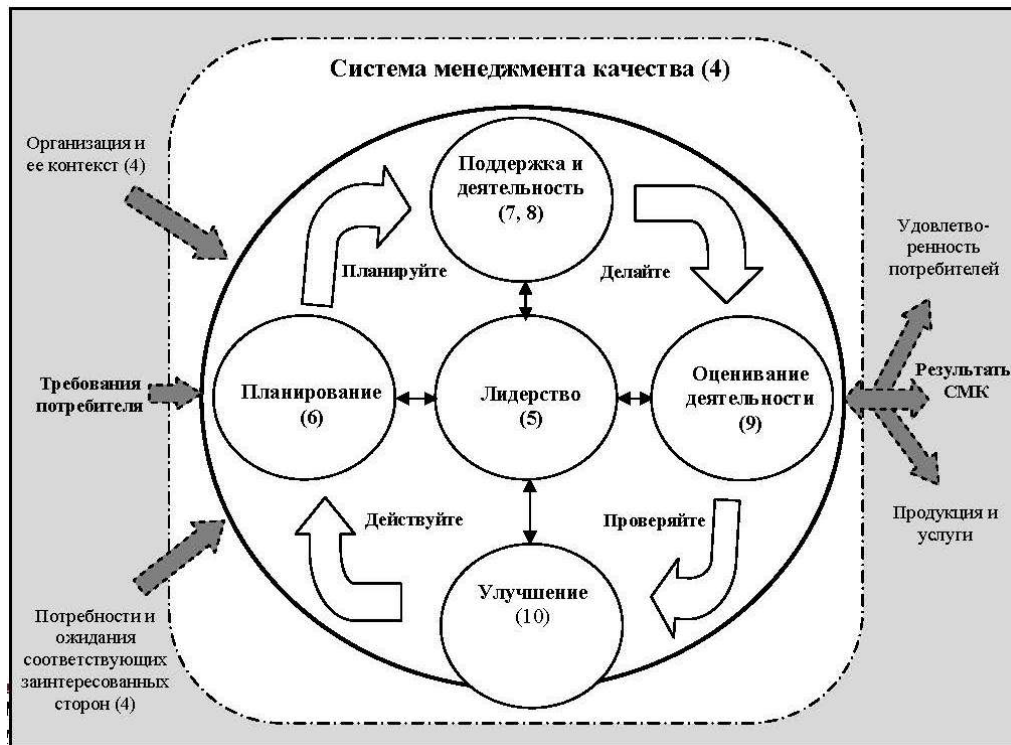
Система менеджмента качества (4)

Организация и ее контекст (4)

Требования потребителя

Потребности и ожидания соответствующих заинтересованных сторон (4)

Поддержка и деятельность (7, 8)

Планируйте

Делайте

Планирование (6)

Лидерство (5)

Оценивание деятельности (9)

Действуйте

Проверяйте

Улучшение (10)

Удовлетво-ренность потребителей

Результат СМК

Продукция и услуги